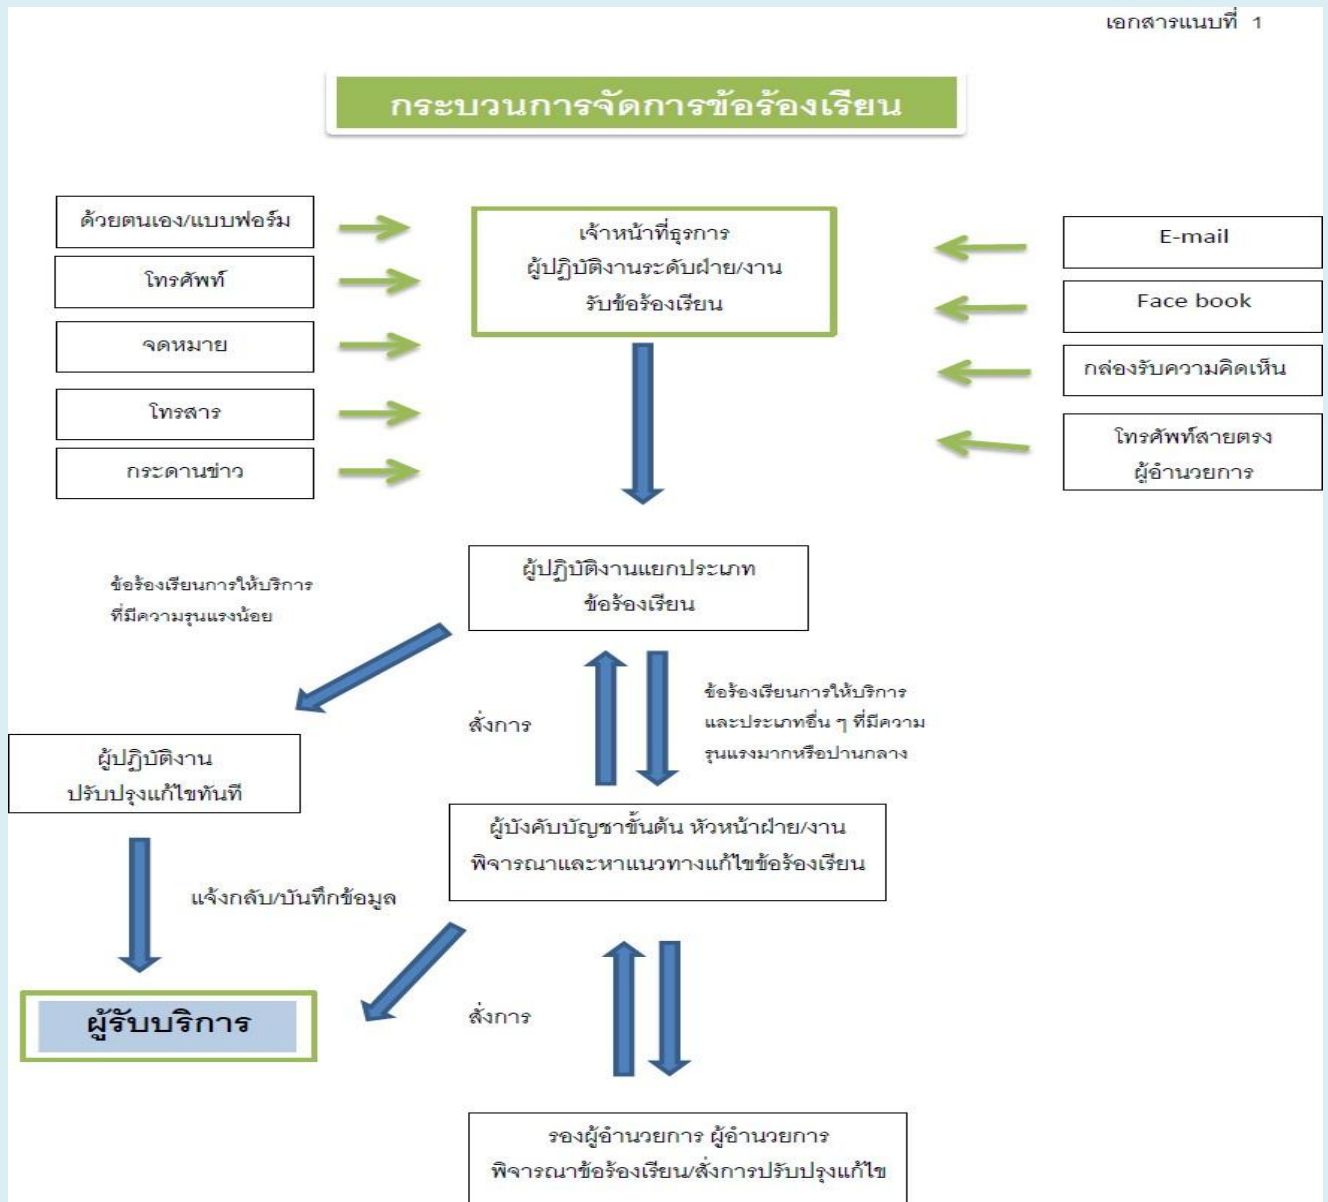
เอกสารแนบที่ 1

กระบวนการจัดการข้อร้องเรียน

ด้วยตนเอง/แบบฟอร์ม

โทรศัพท์

จดหมาย

โทรสาร

กระดานข่าว

เจ้าหน้าที่ธุรการ
ผู้ปฏิบัติงานระดับฝ่าย/งาน
รับข้อร้องเรียน

E-mail

Face book

กล่องรับความคิดเห็น

โทรศัพท์สายตรง
ผู้อำนวยการ

ข้อร้องเรียนการให้บริการ
ที่มีความรุนแรงน้อย

ผู้ปฏิบัติงานแยกประเภท
ข้อร้องเรียน

สั่งการ

ข้อร้องเรียนการให้บริการ
และประเภทอื่น ๆ ที่มีความ
รุนแรงมากหรือปานกลาง

ผู้ปฏิบัติงาน
ปรับปรุงแก้ไขทันที

ผู้บังคับบัญชาขั้นต้น หัวหน้าฝ่าย/งาน
พิจารณาและหาแนวทางแก้ไขข้อร้องเรียน

แจ้งกลับ/บันทึกข้อมูล

ผู้รับบริการ

สั่งการ

รองผู้อำนวยการ ผู้อำนวยการ
พิจารณาข้อร้องเรียน/สั่งการปรับปรุงแก้ไข